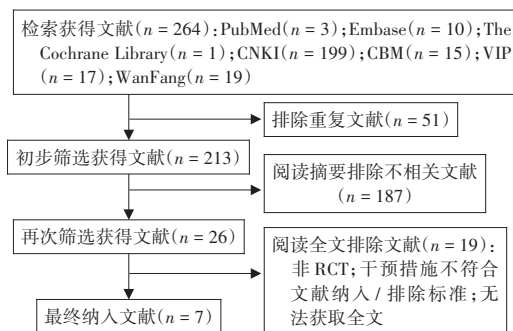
检索获得文献（$n = 264$）：PubMed（$n = 3$）；Embase（$n = 10$）；The Cochrane Library（$n = 1$）；CNKI（$n = 199$）；CBM（$n = 15$）；VIP（$n = 17$）；WanFang（$n = 19$）

排除重复文献（$n = 51$）

初步筛选获得文献（$n = 213$）

阅读摘要排除不相关文献（$n = 187$）

再次筛选获得文献（$n = 26$）

阅读全文排除文献（$n = 19$）：非 RCT；干预措施不符合文献纳入 / 排除标准；无法获取全文

最终纳入文献（$n = 7$）